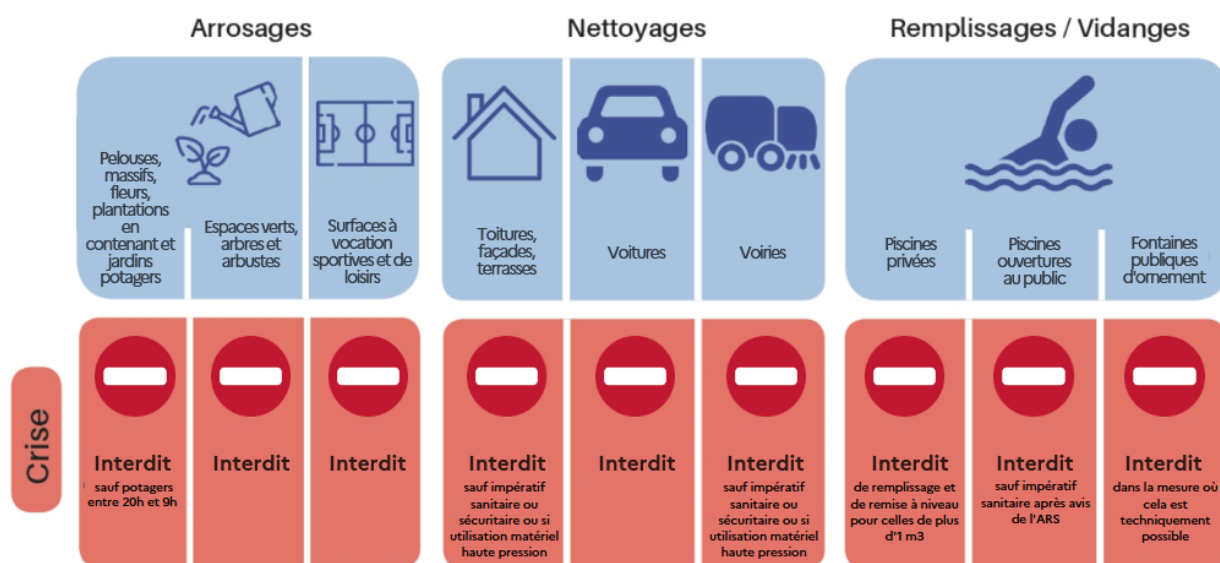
Arrosages

Nettoyages

Remplissages / Vidanges

| | Pelouses, massifs, fleurs, plantations en contenant et jardins potagers | Espaces verts, arbres et arbustes | Surfaces à vocation sportives et de loisirs | Toitures, façades, terrasses | Voitures | Voiries | Piscines privées | Piscines ouvertures au public | Fontaines publiques d'ornement |
|---|---|---|---|---|---|---|---|---|---|
| Crise | Interdit sauf potagers entre 20h et 9h | Interdit | Interdit | Interdit sauf impératif sanitaire ou sécuritaire ou si utilisation matériel haute pression | Interdit | Interdit sauf impératif sanitaire ou sécuritaire ou si utilisation matériel haute pression | Interdit de remplissage et de remise à niveau pour celles de plus d'1 m3 | Interdit sauf impératif sanitaire après avis de l'ARS | Interdit dans la mesure où cela est techniquement possible |